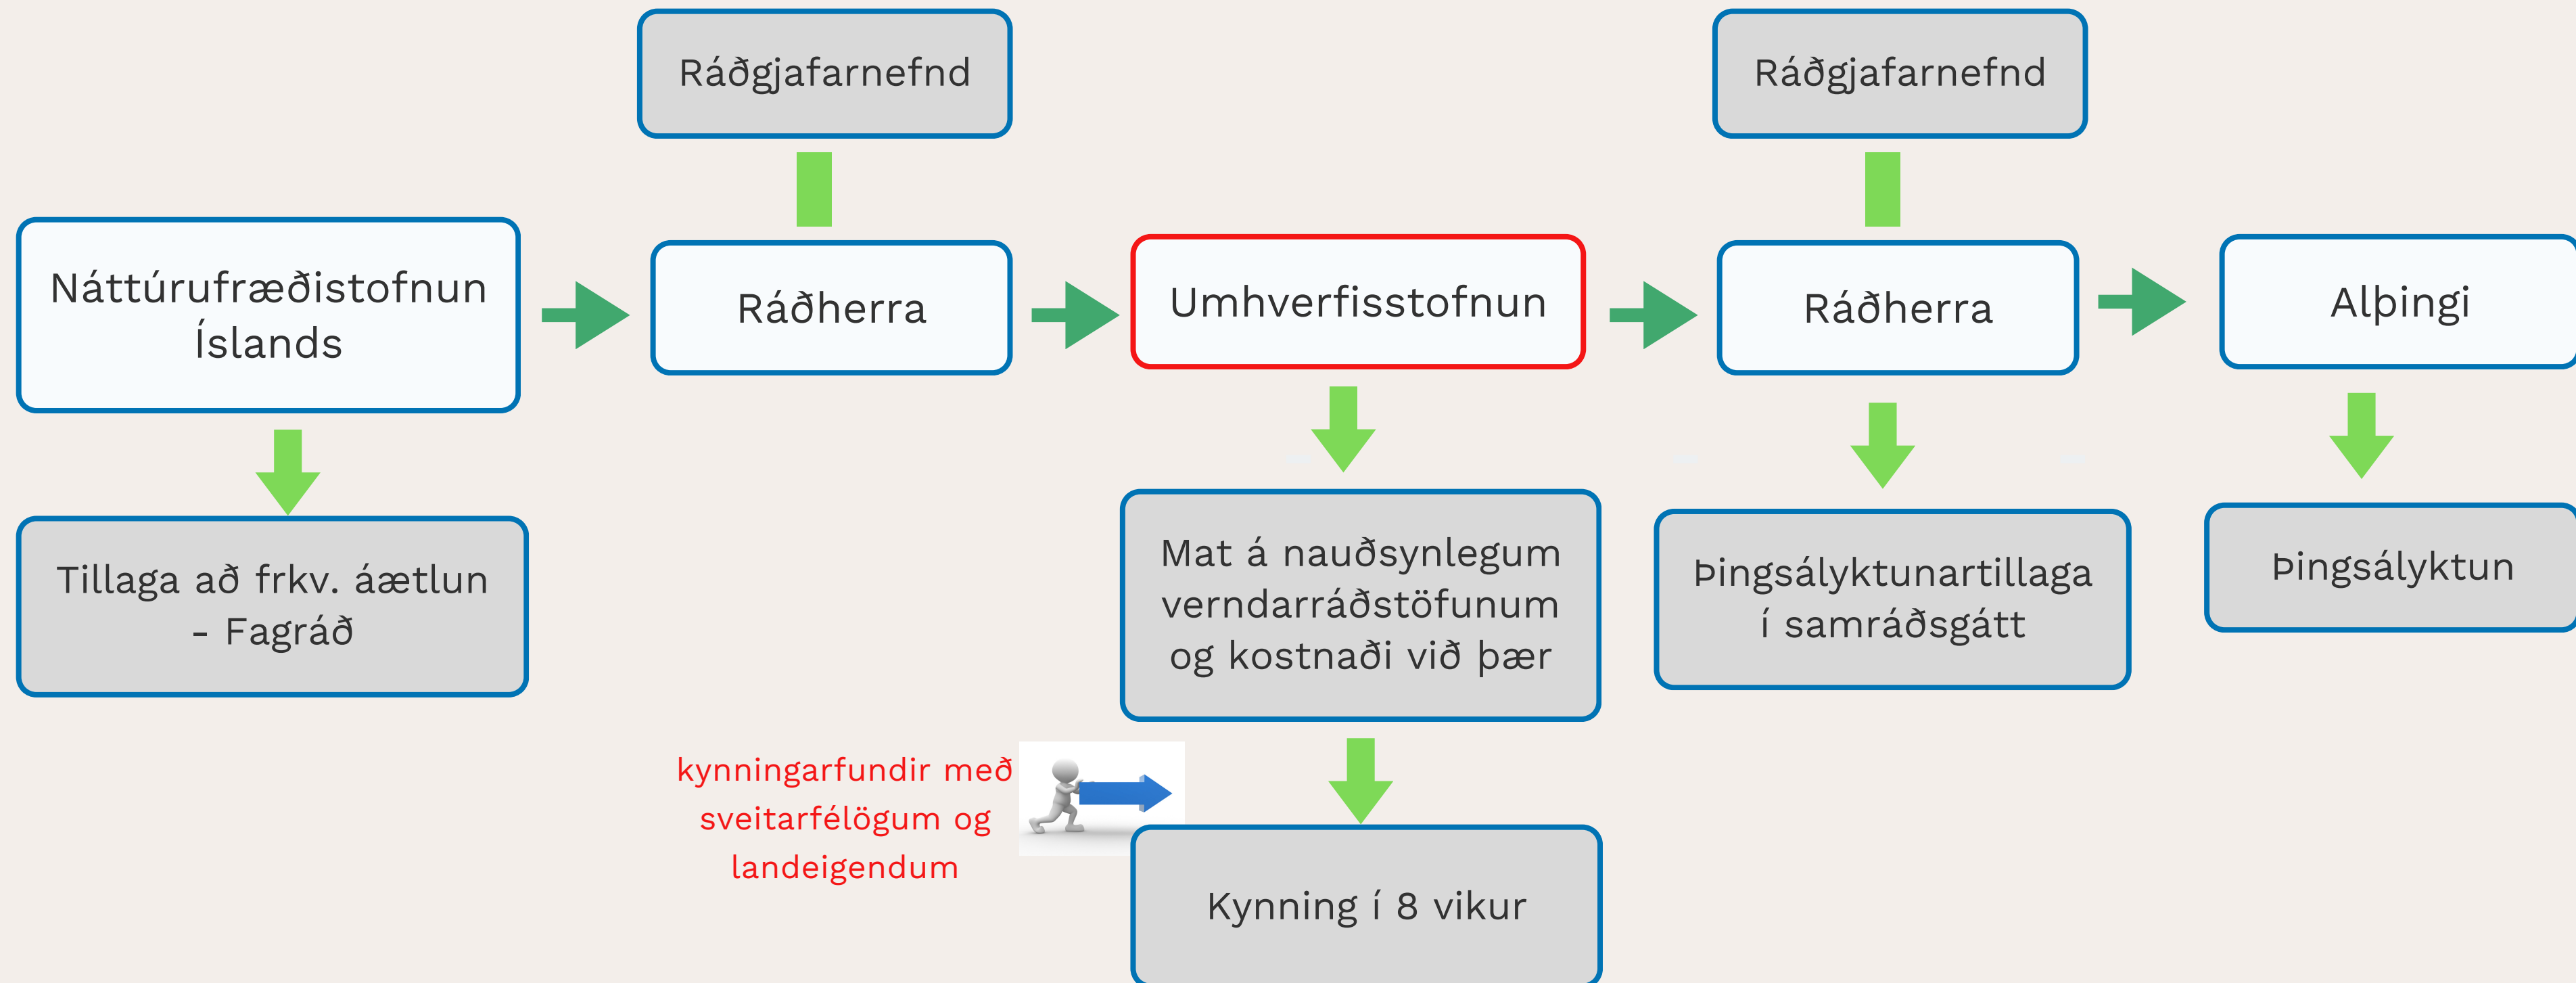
Ráðgjafarnefnd

Ráðgjafarnefnd

Náttúrufræðistofnun Íslands

Ráðherra

Umhverfisstofnun

Ráðherra

Alþingi

Tillaga að frkv. áætlun - Fagráð

Mat á nauðsynlegum verndarráðstöfunum og kostnaði við þær

Þingsályktunartillaga í samráðsgátt

Þingsályktun

kynningarfundir með sveitarfélögum og landeigendum

Kynning í 8 vikur